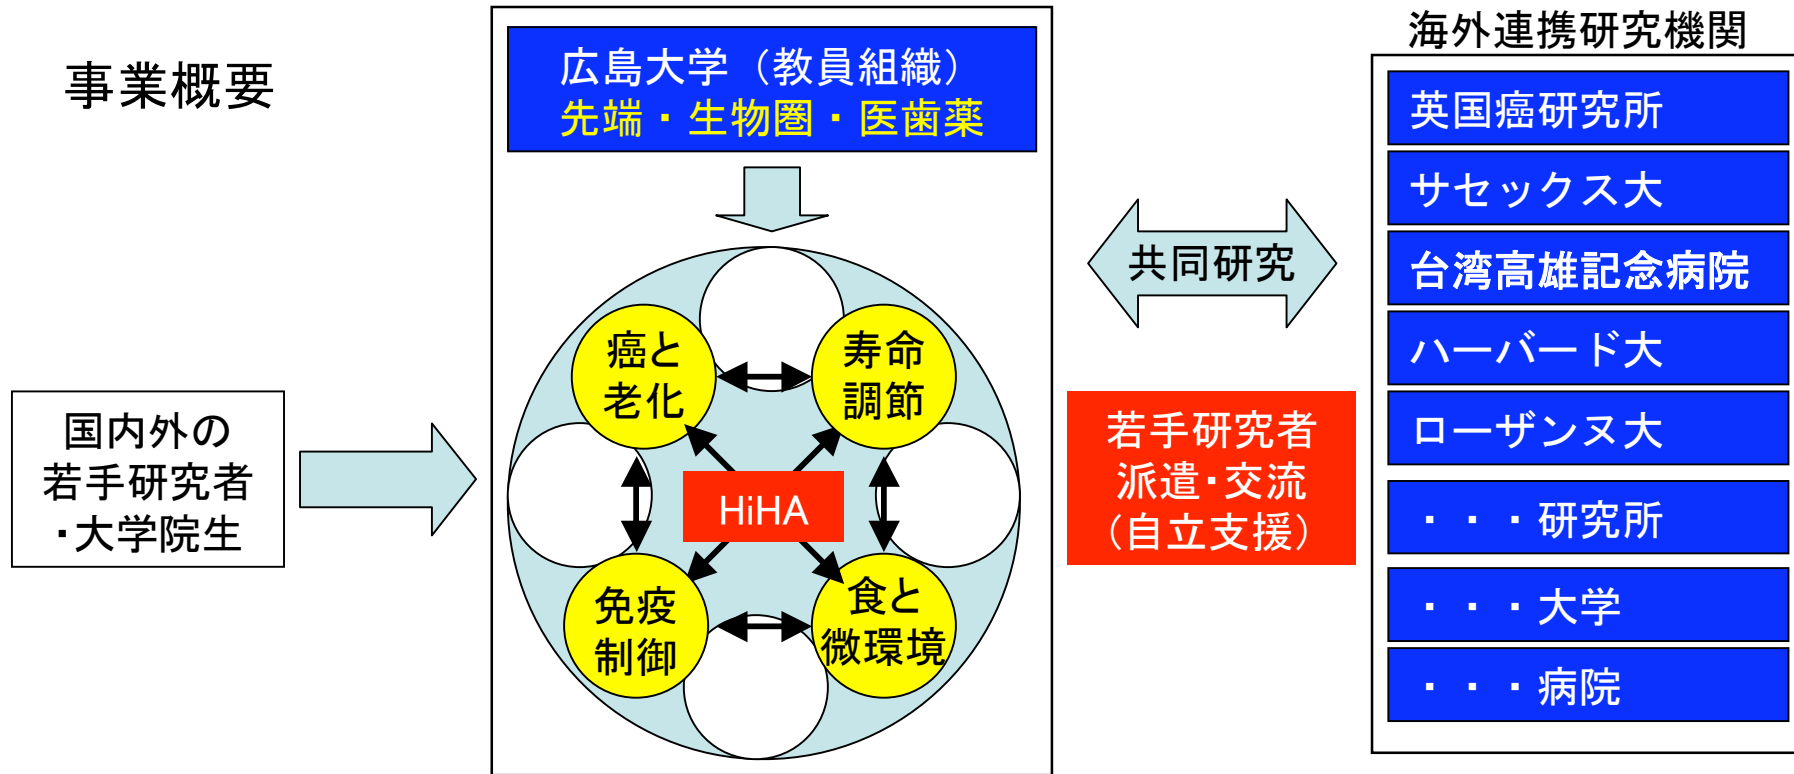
事業概要

国内外の若手研究者・大学院生

広島大学（教員組織）
先端・生物圏・医歯薬

癌と老化

寿命調節

HiHA

免疫制御

食と微環境

共同研究

若手研究者派遣・交流（自立支援）

海外連携研究機関

英国癌研究所

サセックス大

台湾高雄記念病院

ハーバード大

ローザンヌ大

・・・研究所

・・・大学

・・・病院